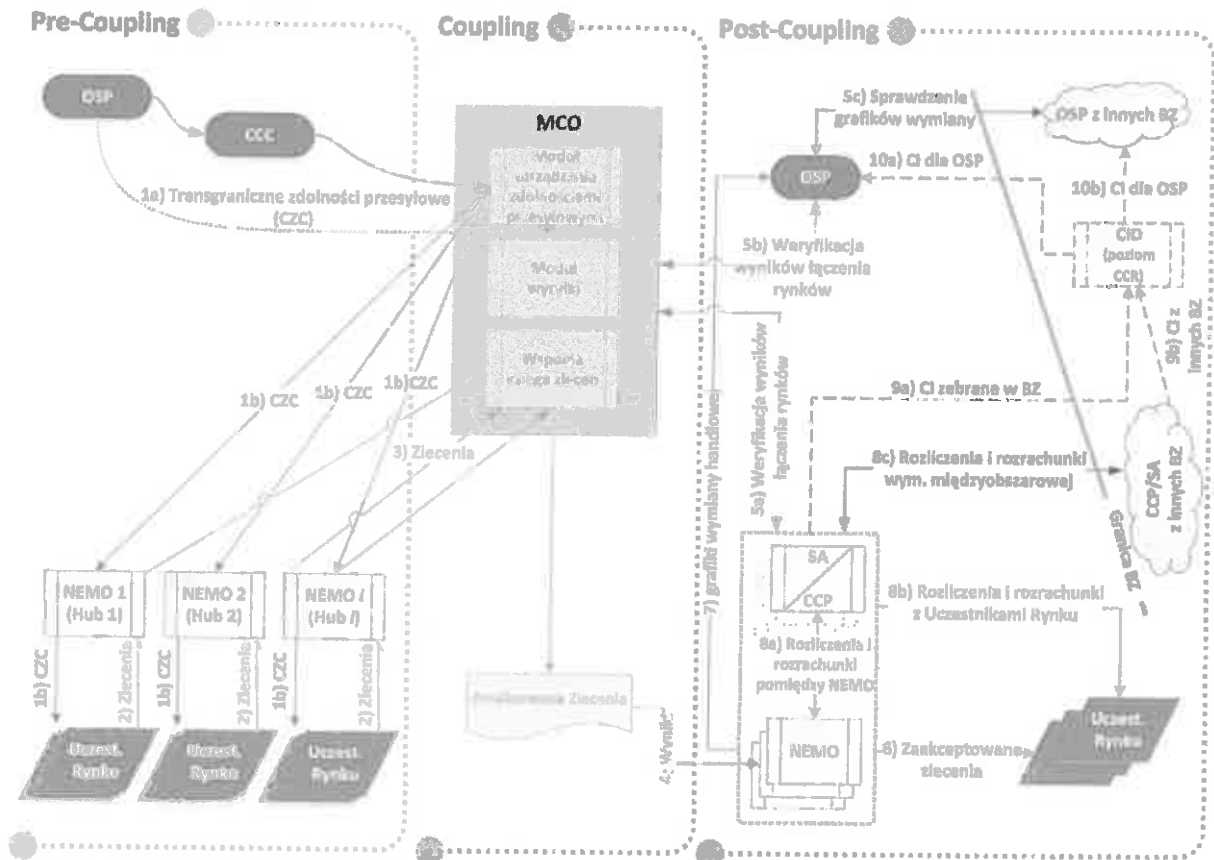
Pre-Coupling

Coupling

Post-Coupling

OSP

CCC

MCO

Moduł urządzania zdolnościami przesyłowymi

Moduł wyniki

Wspólna księga zleceń

1a) Transgraniczne zdolności przesyłowe (CZC)

1b) CZC

1b) CZC

1b) CZC

3) Zlecenia

NEMO 1 (Hub 1)

NEMO 2 (Hub 2)

NEMO i (Hub i)

1b) CZC

2) Zlecenia

1b) CZC

2) Zlecenia

1b) CZC

2) Zlecenia

Uczest. Rynku

Uczest. Rynku

Uczest. Rynku

Przydzielone Zlecenia

4) Wyniki

5c) Sprawdzenie grafików wymiany

OSP z innych BZ

10a) CI dla OSP

OSP

10b) CI dla OSP

5b) Weryfikacja wyników łączenia rynków

CIO (poziom CCR)

9b) CI z innych BZ

5a) Weryfikacja wyników łączenia rynków

7) grafiki wymiany handlowej

9a) CI zebrane w BZ

8c) Rozliczenia i rozrachunki wym. międzyobszarowej

CCP/SA z innych BZ

Granica BZ

SA

CCP

8b) Rozliczenia i rozrachunki z Uczestnikami Rynku

8a) Rozliczenia i rozrachunki pomiędzy NEMO

NEMO

6) Zaakceptowane zlecenia

Uczest. Rynku